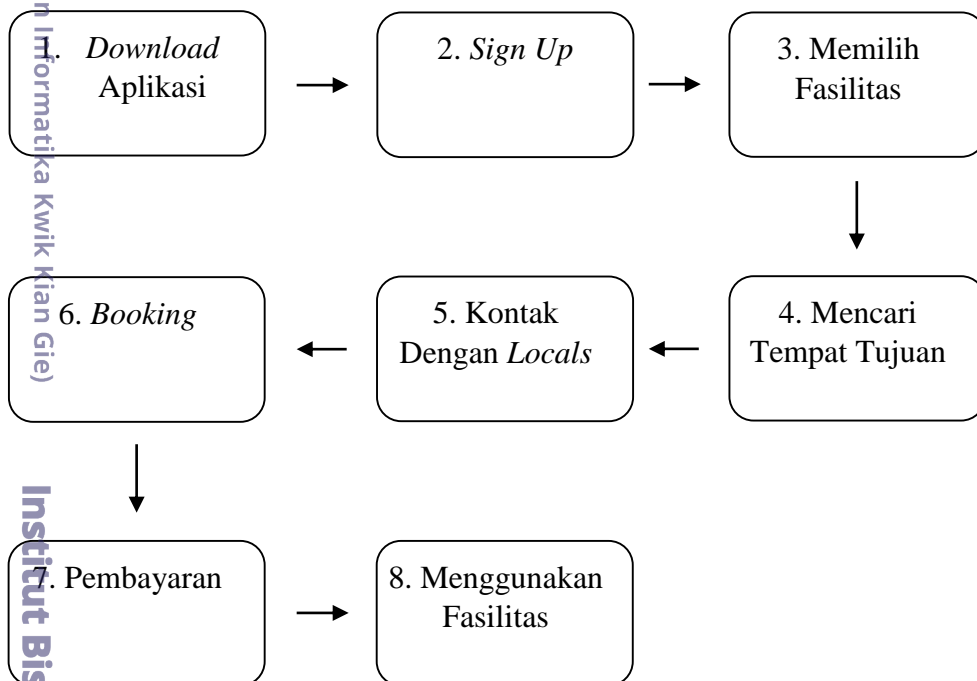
n Informatika Kwik Kian Gie)

Institut Bis

1. *Download* Aplikasi

2. *Sign Up*

3. Memilih Fasilitas

4. Mencari Tempat Tujuan

5. Kontak Dengan *Locals*

6. *Booking*

7. Pembayaran

8. Menggunakan Fasilitas